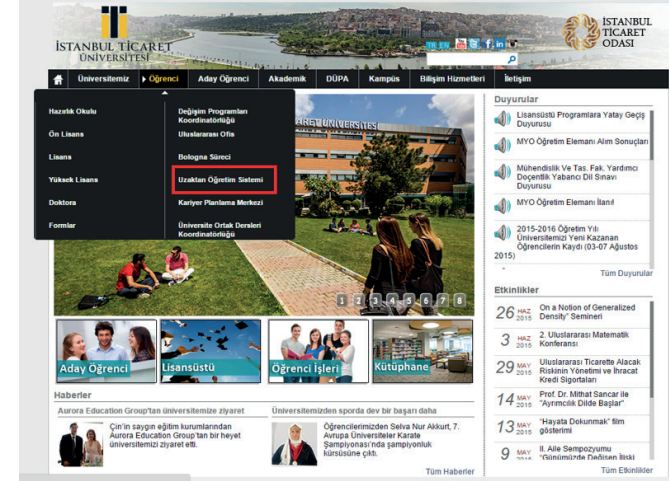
İSTANBUL TİCARET ÜNİVERSİTESİ

İSTANBUL TİCARET ODASI

TR EN

Üniversitemiz | Öğrenci | Aday Öğrenci | Akademik | DÜPA | Kampüs | Bilişim Hizmetleri | İletişim

Hazırlık Okulu
Ön Lisans
Lisans
Yüksek Lisans
Doktora
Formlar

Değişim Programları Koordinatörlüğü
Uluslararası Ofis
Bologna Süreci
Uzaktan Öğretim Sistemi
Kariyer Planlama Merkezi
Üniversite Ortak Dersleri Koordinatörlüğü

1 2 3 4 5 6 7 8

Duyurular
Lisansüstü Programlara Yatay Geçiş Duyurusu
MYO Öğretim Elemanı Alım Sonuçları
Mühendislik Ve Tas. Fak. Yardımcı Doçentlik Yabancı Dil Sınavı Duyurusu
MYO Öğretim Elemanı İlanı!
2015-2016 Öğretim Yılı Üniversitemizi Yeni Kazanan Öğrencilerin Kaydı (03-07 Ağustos 2015)
Tüm Duyurular

Etkinlikler
26 HAZ 2015 On a Notion of Generalized Density" Semineri
3 HAZ 2015 2. Uluslararası Matematik Konferansı
29 MAY 2015 Uluslararası Ticarette Alacak Riskinin Yönetimi ve İhracat Kredi Sigortaları
14 MAY 2015 Prof. Dr. Mithat Sancar ile "Ayrımcılık Dilde Başlar"
13 MAY 2015 "Hayata Dokunmak" film gösterimi
9 MAY 2015 II. Aile Sempozyumu "Günümüzde Ebeveyn İlişki
Tüm Etkinlikler

Aday Öğrenci | Lisansüstü | Öğrenci İşleri | Kütüphane

Haberler
Aurora Education Group'tan üniversitemize ziyaret
Çin'in saygın eğitim kurumlarından Aurora Education Group'tan bir heyet üniversitemizi ziyaret etti.

Üniversitemizden sporda dev bir başarı daha
Öğrencilerimizden Selva Nur Akkurt, 7. Avrupa Üniversiteler Karate Şampiyonası'nda şampiyonluk kürsüsüne çıktı.

Tüm Haberler